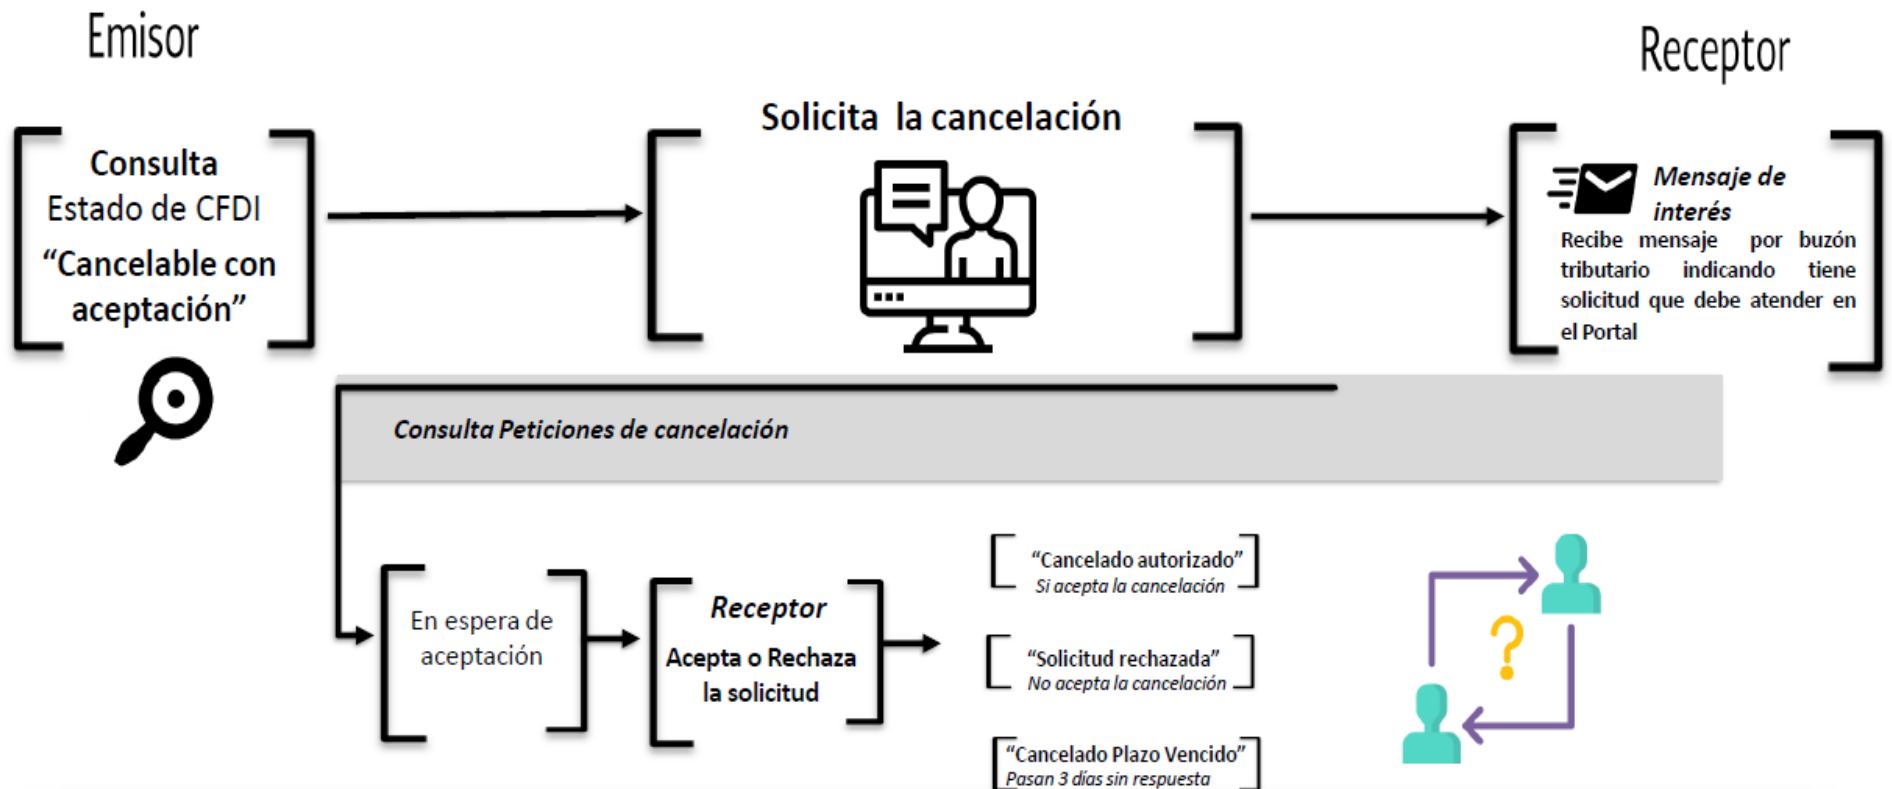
Emisor

Receptor

Consulta
Estado de CFDI
“Cancelable con aceptación”

Solicita la cancelación

Mensaje de interés
Recibe mensaje por buzón tributario indicando tiene solicitud que debe atender en el Portal

Consulta Peticiones de cancelación

En espera de aceptación

Receptor
Acepta o Rechaza la solicitud

“Cancelado autorizado”
Si acepta la cancelación

“Solicitud rechazada”
No acepta la cancelación

“Cancelado Plazo Vencido”
Pasan 3 días sin respuesta

?